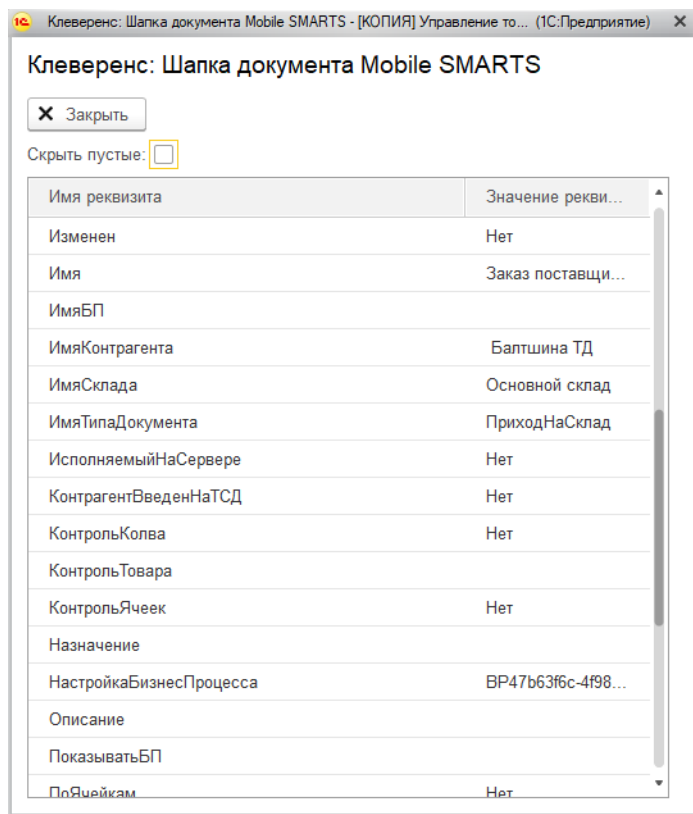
1С Клеверенс: Шапка документа Mobile SMARTS - [КОПИЯ] Управление то... (1С:Предприятие) ✕

Клеверенс: Шапка документа Mobile SMARTS

✕ Закрыть

Скрыть пустые:

| Имя реквизита | Значение рекви... |
|---|---|
| Изменен | Нет |
| Имя | Заказ поставщи... |
| ИмяБП | |
| ИмяКонтрагента | Балтшина ТД |
| ИмяСклада | Основной склад |
| ИмяТипаДокумента | ПриходНаСклад |
| ИсполняемыйНаСервере | Нет |
| КонтрагентВведенНаТСД | Нет |
| КонтрольКолва | Нет |
| КонтрольТовара | |
| КонтрольЯчеек | Нет |
| Назначение | |
| НастройкаБизнесПроцесса | BP47b63f6c-4f98... |
| Описание | |
| ПоказыватьБП | |
| ПоЯчейкам | Нет |